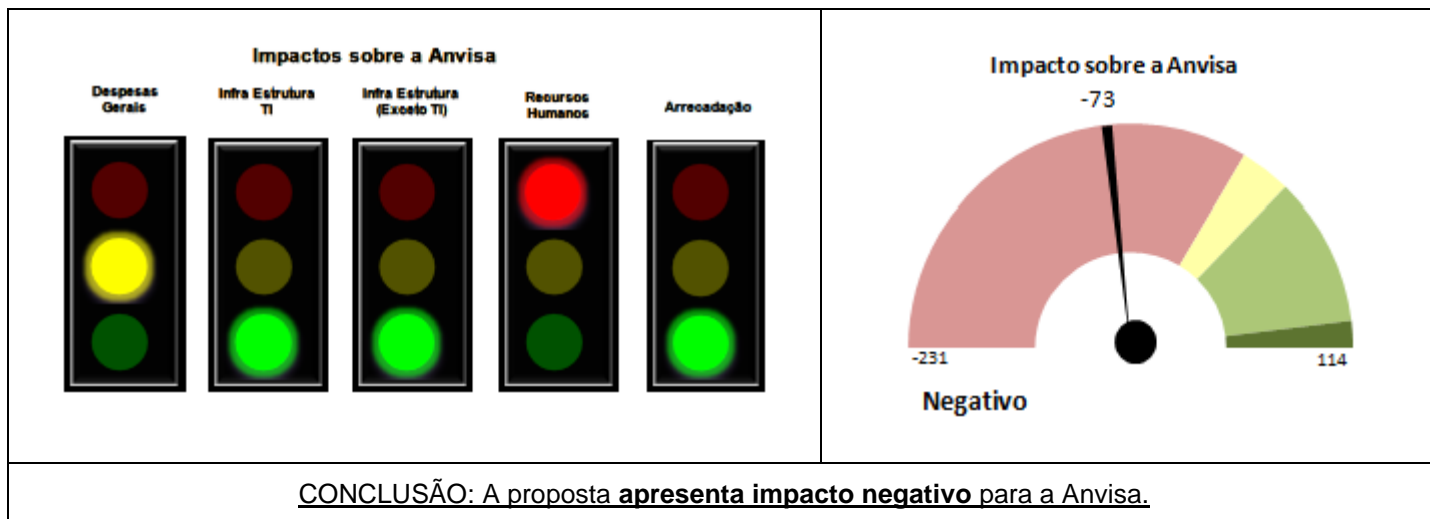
Impactos sobre a Anvisa

Despesas Gerais

Infra Estrutura TI

Infra Estrutura (Exceto TI)

Recursos Humanos

Arrecadação

Impacto sobre a Anvisa

-73

-231

114

Negativo

CONCLUSÃO: A proposta **apresenta impacto negativo** para a Anvisa.